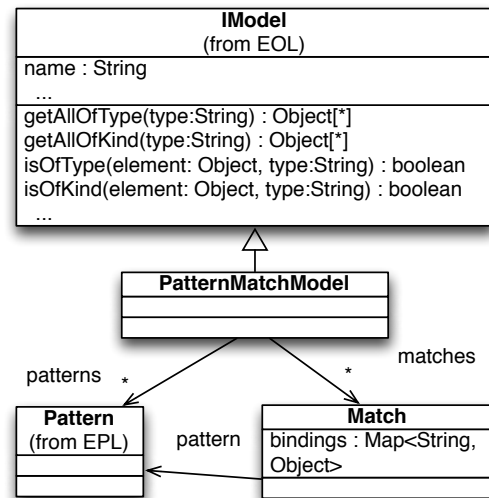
IModel
(from EOL)

name : String
...

getAllOfType(type:String) : Object[*]
getAllOfKind(type:String) : Object[*]
isOfType(element: Object, type:String) : boolean
isOfKind(element: Object, type:String) : boolean
...

PatternMatchModel

patterns *

* matches

Pattern
(from EPL)

pattern

Match
bindings : Map<String, Object>